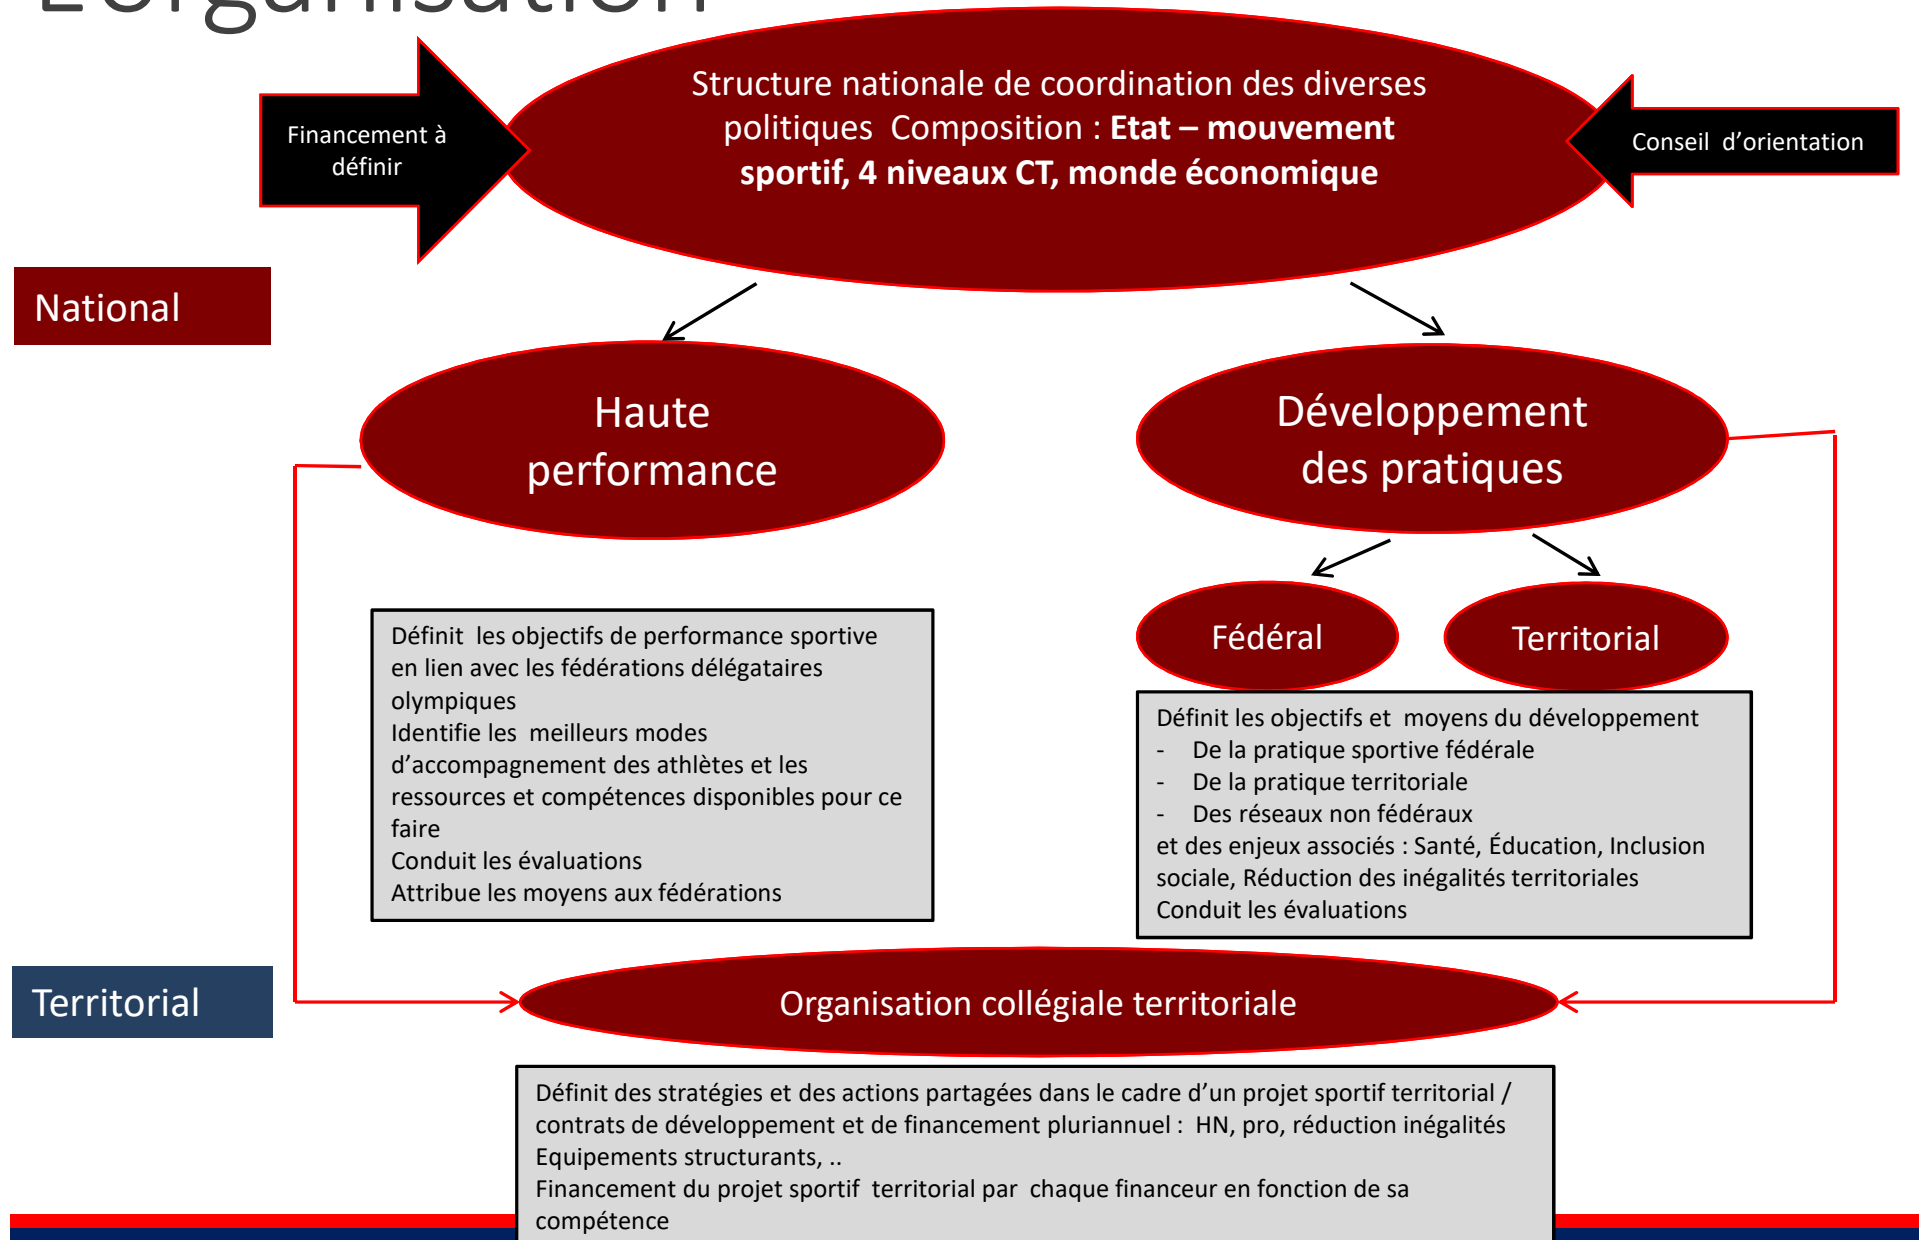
L'organisation

Financement à définir

Structure nationale de coordination des diverses politiques Composition : **Etat – mouvement sportif, 4 niveaux CT, monde économique**

Conseil d'orientation

National

Haute performance

Développement des pratiques

Fédéral

Territorial

Définit les objectifs de performance sportive en lien avec les fédérations délégataires olympiques
Identifie les meilleurs modes d'accompagnement des athlètes et les ressources et compétences disponibles pour ce faire
Conduit les évaluations
Attribue les moyens aux fédérations

Définit les objectifs et moyens du développement
- De la pratique sportive fédérale
- De la pratique territoriale
- Des réseaux non fédéraux
et des enjeux associés : Santé, Éducation, Inclusion sociale, Réduction des inégalités territoriales
Conduit les évaluations

Territorial

Organisation collégiale territoriale

Définit des stratégies et des actions partagées dans le cadre d'un projet sportif territorial / contrats de développement et de financement pluriannuel : HN, pro, réduction inégalités Equipements structurants, ..
Financement du projet sportif territorial par chaque financeur en fonction de sa compétence